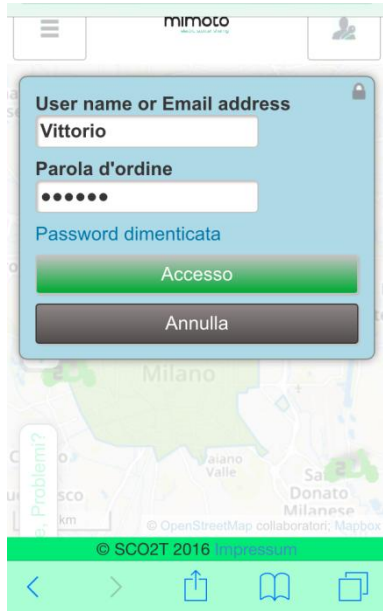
mimoto

User name or Email address

Vittorio

Parola d'ordine

••••••

Password dimenticata

Accesso

Annulla

Milano

Problemi?

Paiano Valle

San Donato Milanese

km

© OpenStreetMap collaboratori; Mapbox

© SCO2T 2016 Impressum